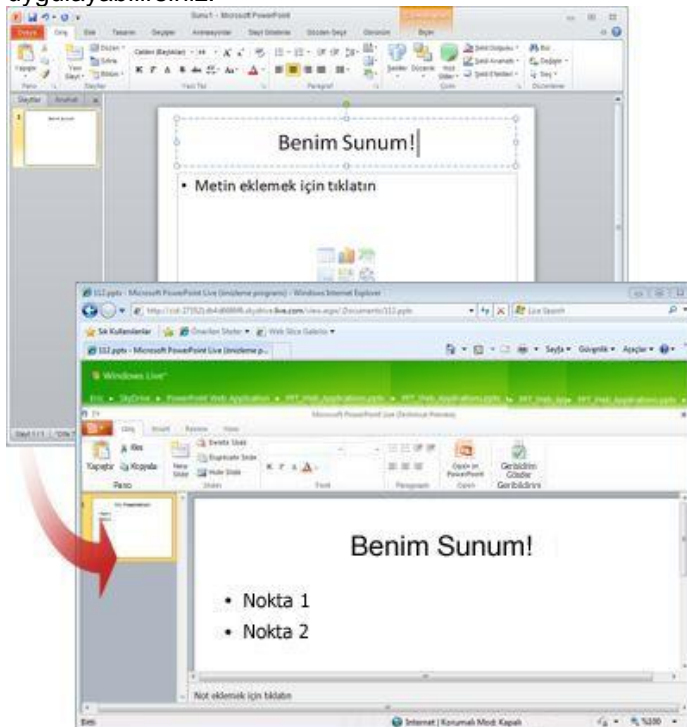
uygulayabilirsiniz.

Sunu1 - Microsoft PowerPoint

Dosya Giriş Ekle Tasarım Geçişler Animasyonlar Slayt Gösterisi Gözden Geçir Görünüm Biçim

Yapıştır Yeni Slayt

Benim Sunum!

• Metin eklemek için tıklatın

Slayt 1/1

112.pptx - Microsoft PowerPoint Live (önizleme programı) - Windows Internet Explorer

Sık Kullanılanlar

112.pptx - Microsoft PowerPoint Live (önizleme p...

Windows Live

Microsoft PowerPoint Live (Technical Preview)

Giriş Insert Review View

Kes Yapıştır Kopyala Pano New Slide Slides Font Paragraph Office Geribildirim Gönder Geribildirim

Benim Sunum!

• Nokta 1
• Nokta 2

Not eklemek için tıklatın

Bitti Internet | Korumalı Mod: Kapalı %100